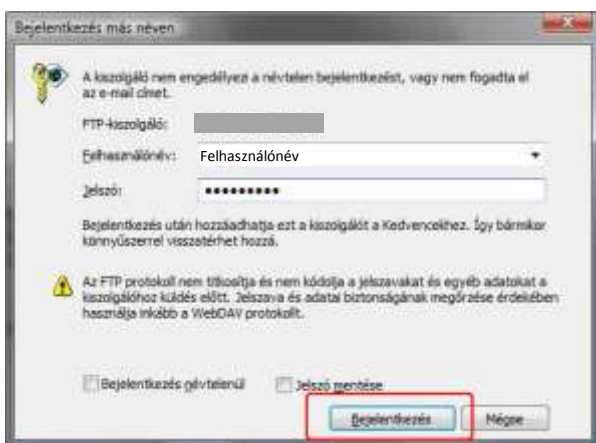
Bejelentkezés más néven

A kiszolgáló nem engedélyezi a névtelen bejelentkezést, vagy nem fogadta el az e-mail címet.

FTP-kiszolgáló:

Felhasználónév: Felhasználónév

Jelszó: ••••••••••

Bejelentkezés után hozzáadhatja ezt a kiszolgálót a Kedvencekhez. Így bármikor könnyűszerrel visszatérhet hozzá.

Az FTP protokoll nem titkosítja és nem kódolja a jelszavakat és egyéb adatokat a kiszolgálóhoz küldés előtt. Jelszava és adatai biztonságának megőrzése érdekében használja inkább a WebDAV protokollt.

Bejelentkezés névtelenül

Jelszó mentése

Bejelentkezés

Mégse